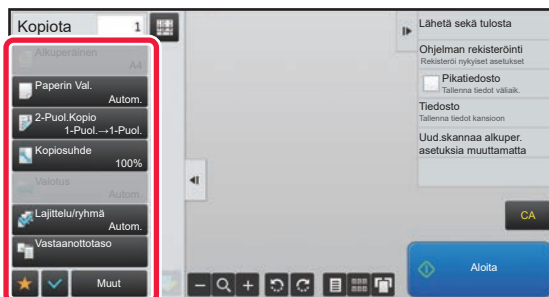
Kopiota
1
Alkuperäinen
A4
Paperin Val.
Autom.
2-Puol.Kopio
1-Puol.→1-Puol.
Kopiosuhde
100%
Valotus
Autom.
Lajittelu/ryhmä
Autom.
Vastaanottotaso
Muut
Lähetä sekä tulosta
Ohjelman rekisteröinti
Rekisteröi nykyiset asetukset
Pikatiedosto
Tallenna tiedot väliaik.
Tiedosto
Tallenna tiedot kansioon
Uud.skannaa alkuper. asetuksia muuttamatta
CA
Aloita